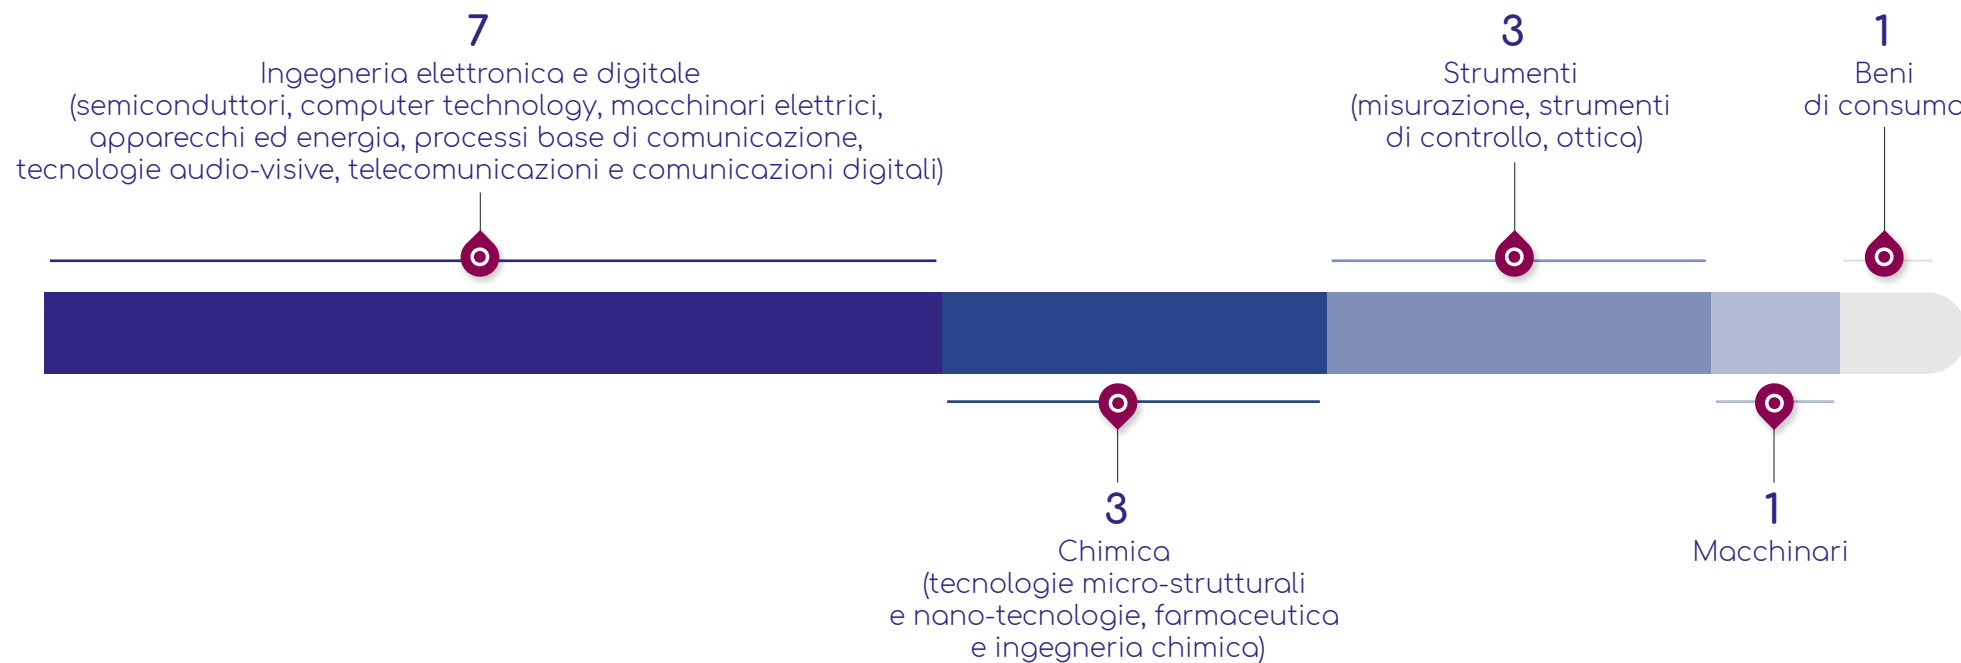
7
Ingegneria elettronica e digitale
(semiconduttori, computer technology, macchinari elettrici, apparecchi ed energia, processi base di comunicazione, tecnologie audio-visive, telecomunicazioni e comunicazioni digitali)

3
Strumenti
(misurazione, strumenti di controllo, ottica)

1
Beni
di consumo

3
Chimica
(tecnologie micro-strutturali e nano-tecnologie, farmaceutica e ingegneria chimica)

1
Macchinari